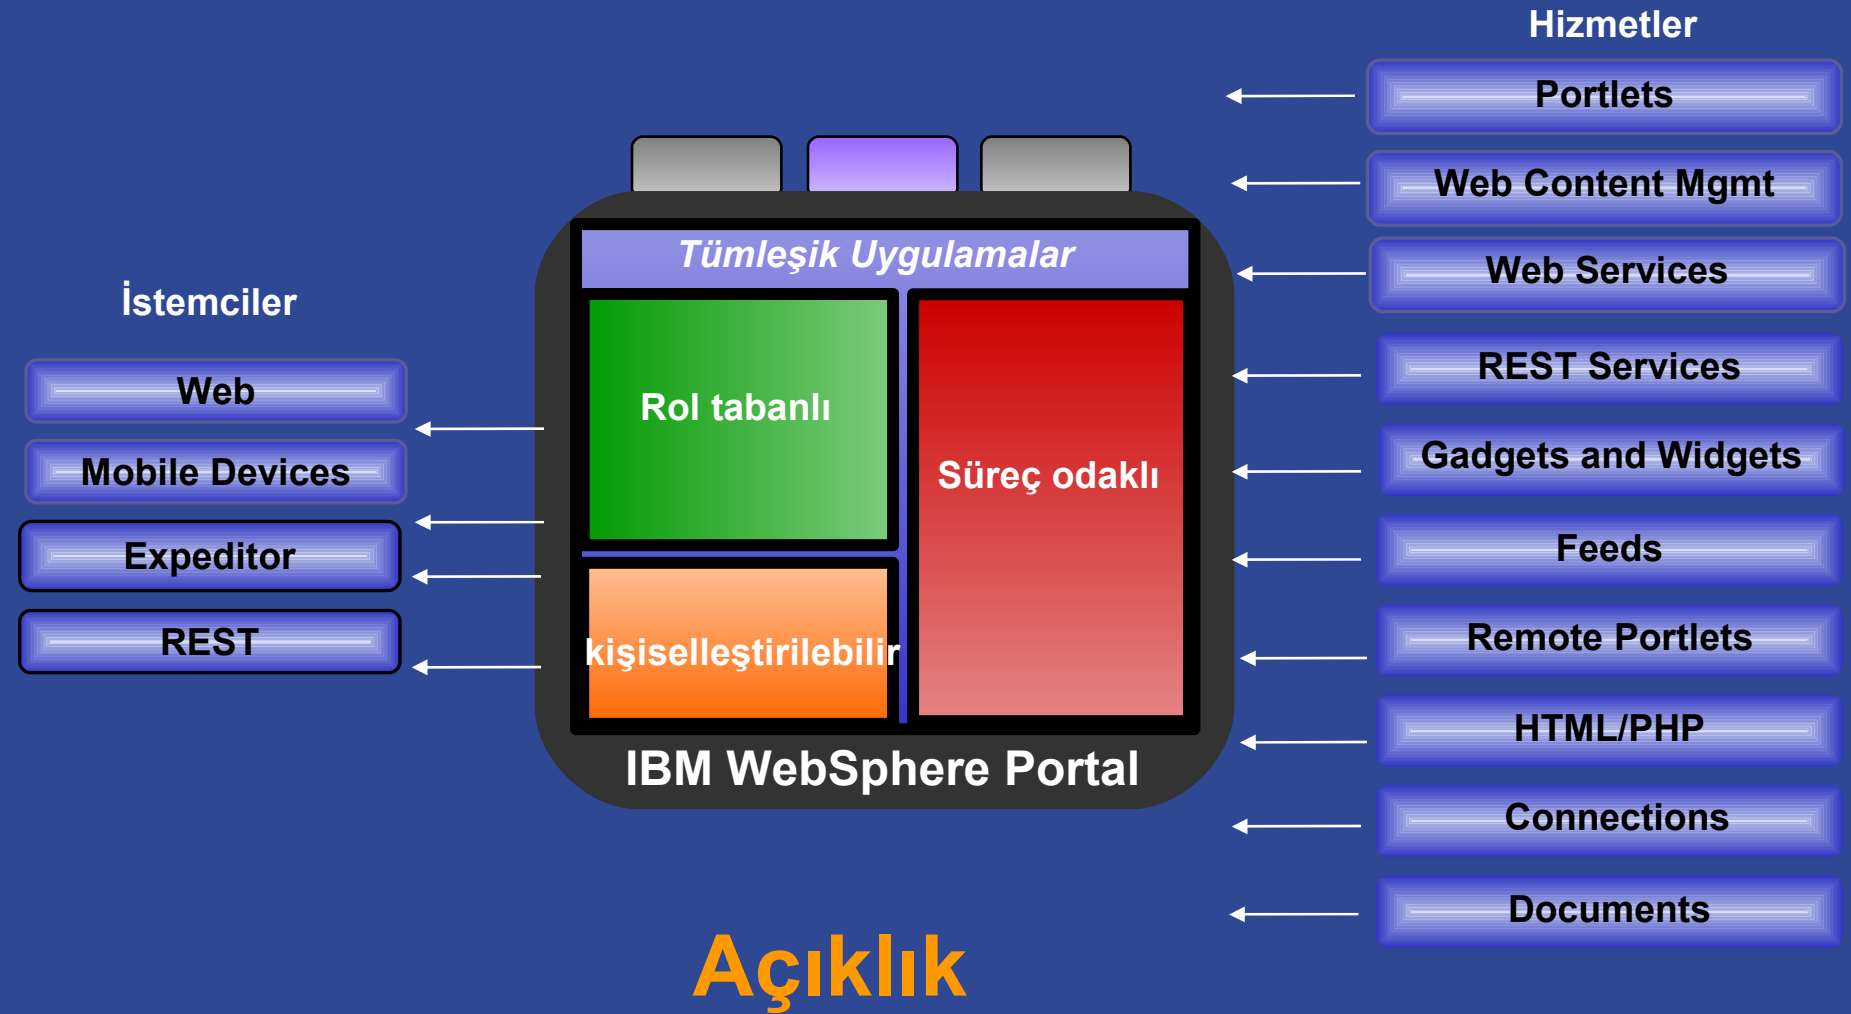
Hizmetler

Portlets

Web Content Mgmt

Web Services

REST Services

Gadgets and Widgets

Feeds

Remote Portlets

HTML/PHP

Connections

Documents

İstemciler

Web

Mobile Devices

Expeditor

REST

Tümleşik Uygulamalar

Rol tabanlı

Süreç odaklı

kişiselleştirilebilir

IBM WebSphere Portal

Açıklık